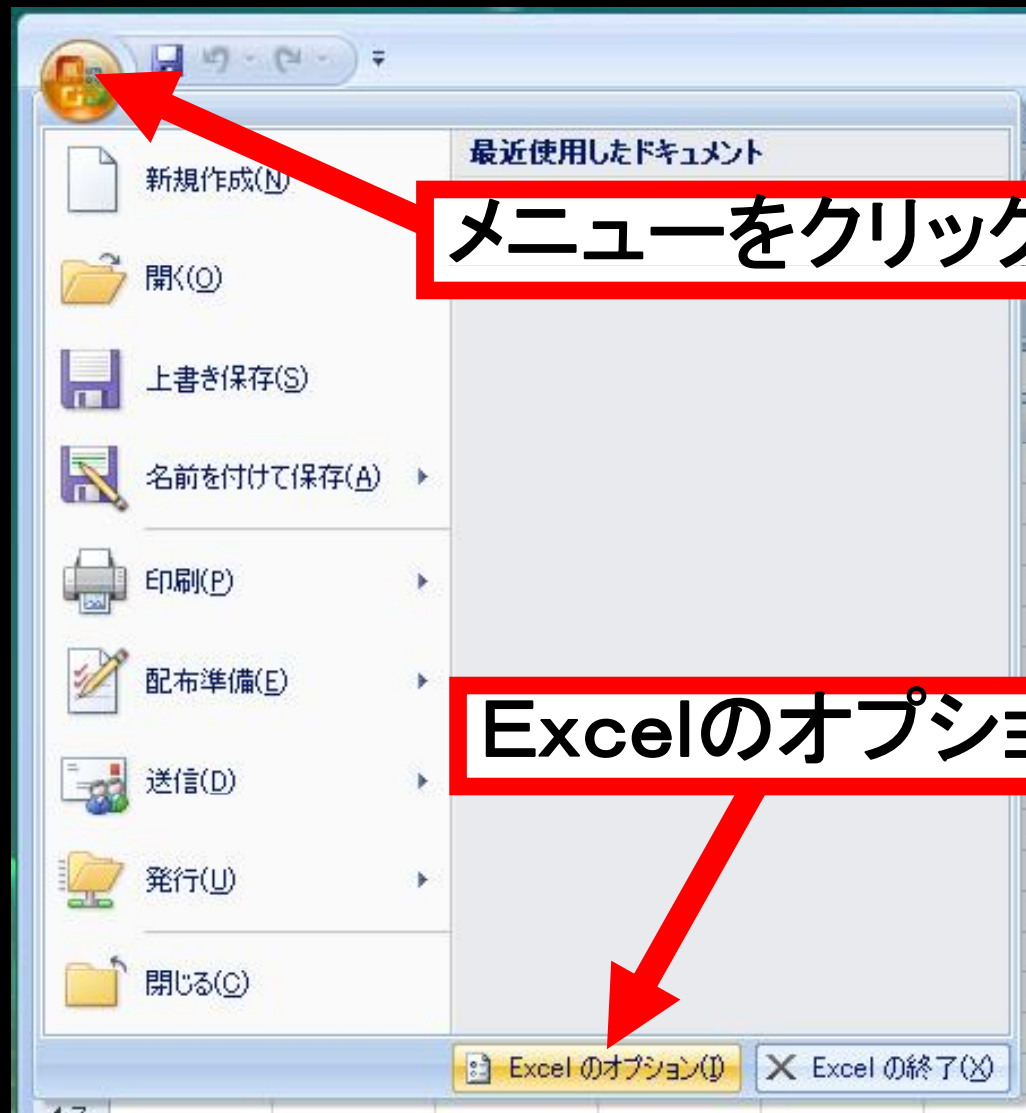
最近使用したドキュメント

メニューをクリック

新規作成(N)

開く(O)

上書き保存(S)

名前を付けて保存(A)

印刷(P)

配布準備(E)

送信(D)

発行(U)

閉じる(C)

Excelのオプシ

Excel のオプション(I)

Excel の終了(X)